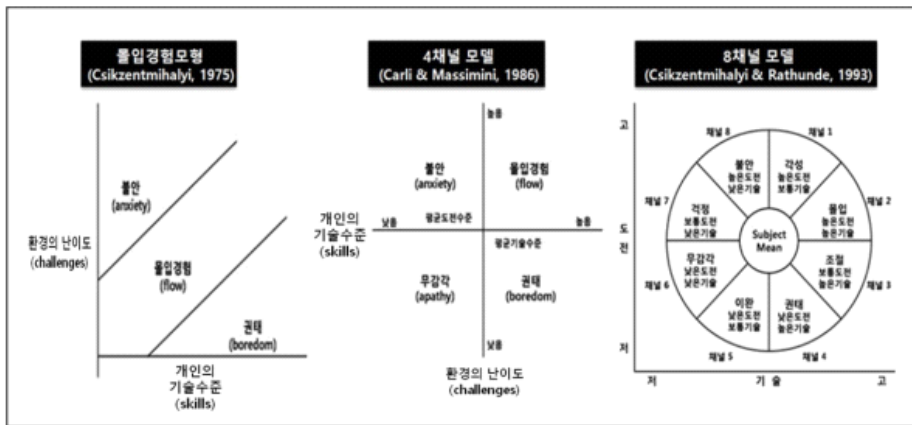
몰입경험모형
(Csikzentmihalyi, 1975)

환경의 난이도
(challenges)

불안
(anxiety)

몰입경험
(flow)

권태
(boredom)

개인의
기술수준
(skills)

4채널 모델
(Carli & Massimini, 1986)

높음

불안
(anxiety)

몰입경험
(flow)

개인의
기술수준
(skills)

낮음

평균도전수준

높음

평균기술수준

무감각
(apathy)

권태
(boredom)

낮음

환경의 난이도
(challenges)

8채널 모델
(Csikzentmihalyi & Rathunde, 1993)

고

도
전

저

채널 8
불안
높은도전
낮은기술

채널 1
각성
높은도전
보통기술

채널 2
몰입
높은도전
높은기술

채널 7
걱정
보통도전
낮은기술

Subject
Mean

채널 3
조절
보통도전
높은기술

채널 6
무감각
낮은도전
낮은기술

채널 5
이완
낮은도전
보통기술

채널 4
권태
낮은도전
높은기술

저

기 술

고